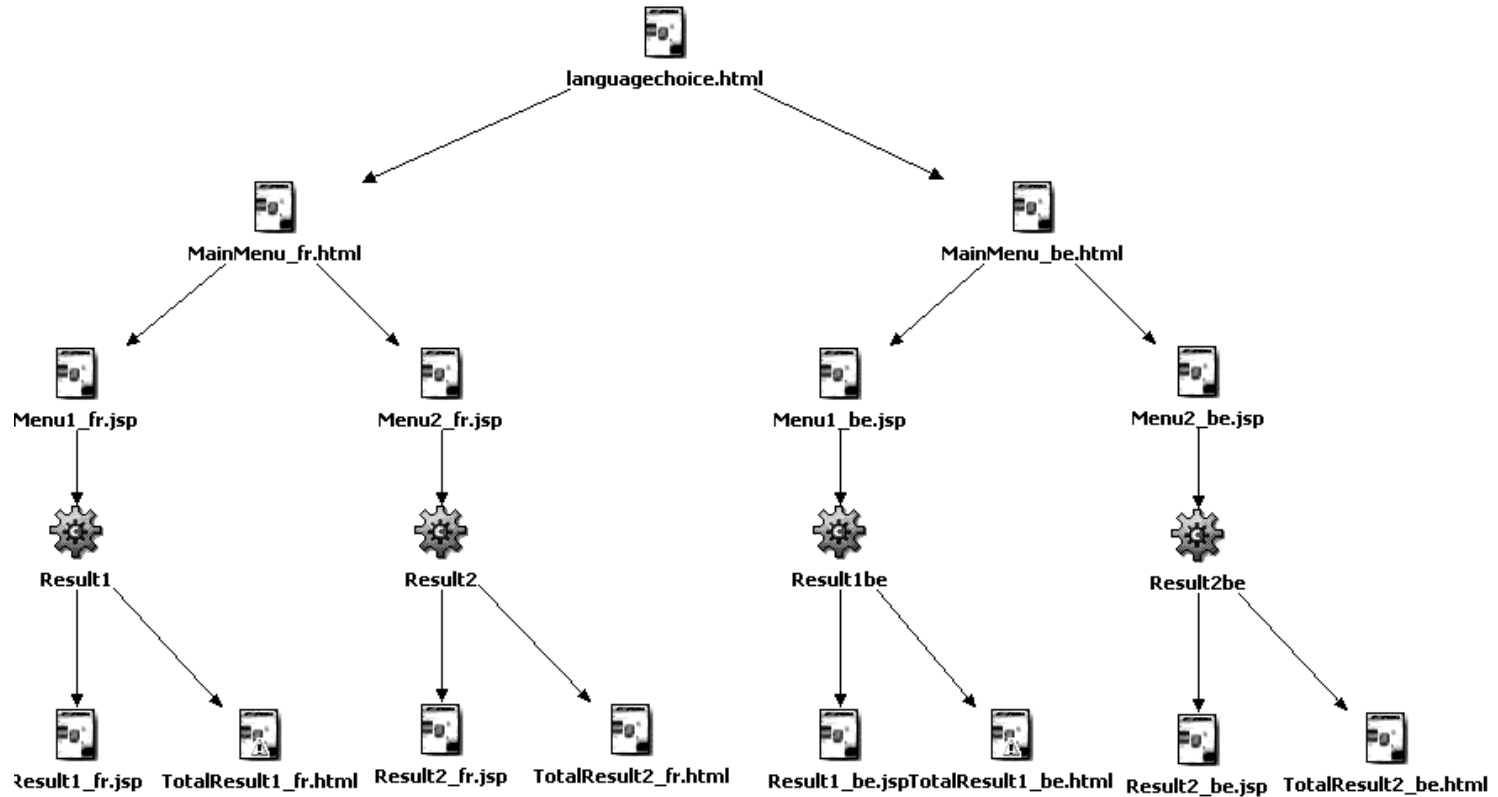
languagechoice.html

MainMenu_fr.html

MainMenu_be.html

Menu1_fr.jsp

Menu2_fr.jsp

Menu1_be.jsp

Menu2_be.jsp

Result1

Result2

Result1be

Result2be

Result1_fr.jsp

TotalResult1_fr.html

Result2_fr.jsp

TotalResult2_fr.html

Result1_be.jsp

TotalResult1_be.html

Result2_be.jsp

TotalResult2_be.html